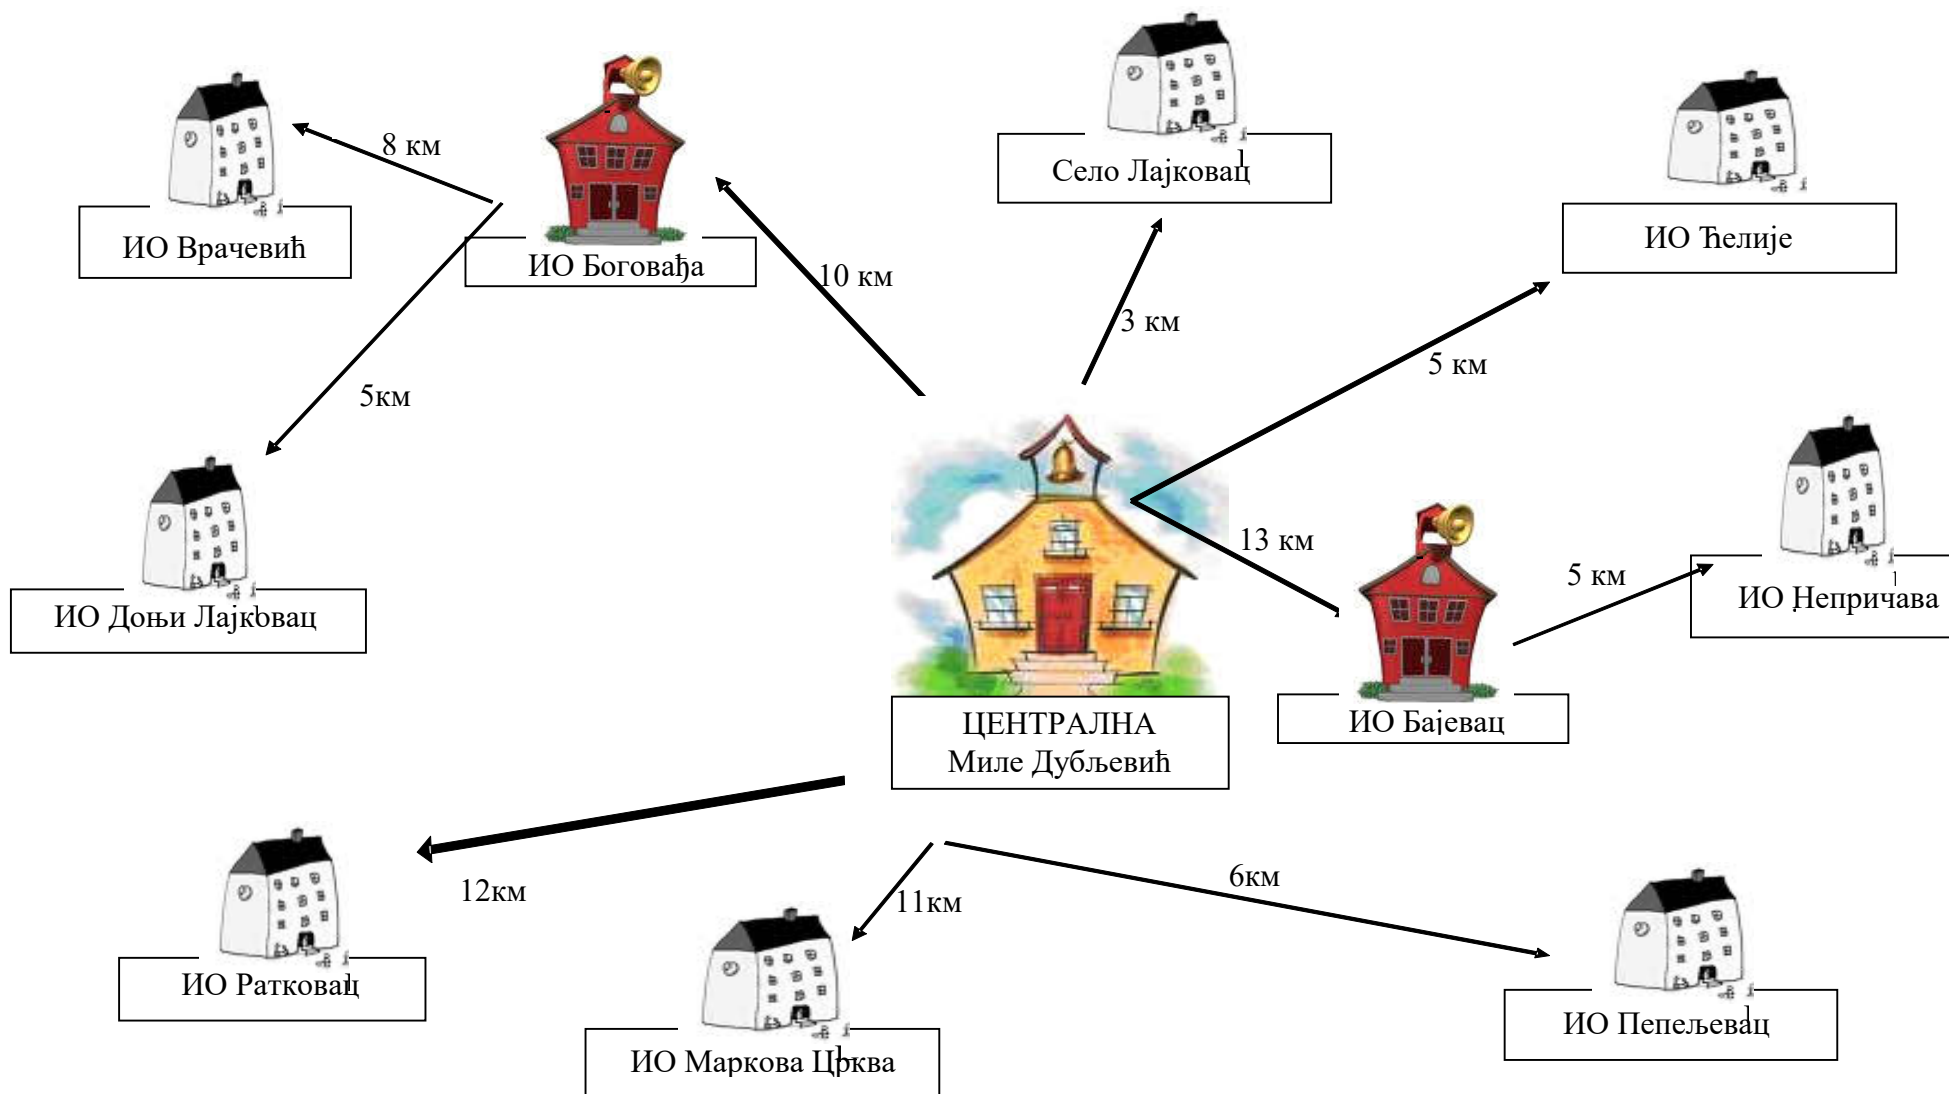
8 км

ИО Врачевић

ИО Боговађа

10 км

Село Лајковац

3 км

ИО Ћелије

5 км

5км

ИО Доњи Лајковац

ЦЕНТРАЛНА
Миле Дубљевић

13 км

ИО Бајевац

5 км

ИО Непричава

12км

ИО Ратковац

11км

ИО Маркова Црква

6км

ИО Пепељевац